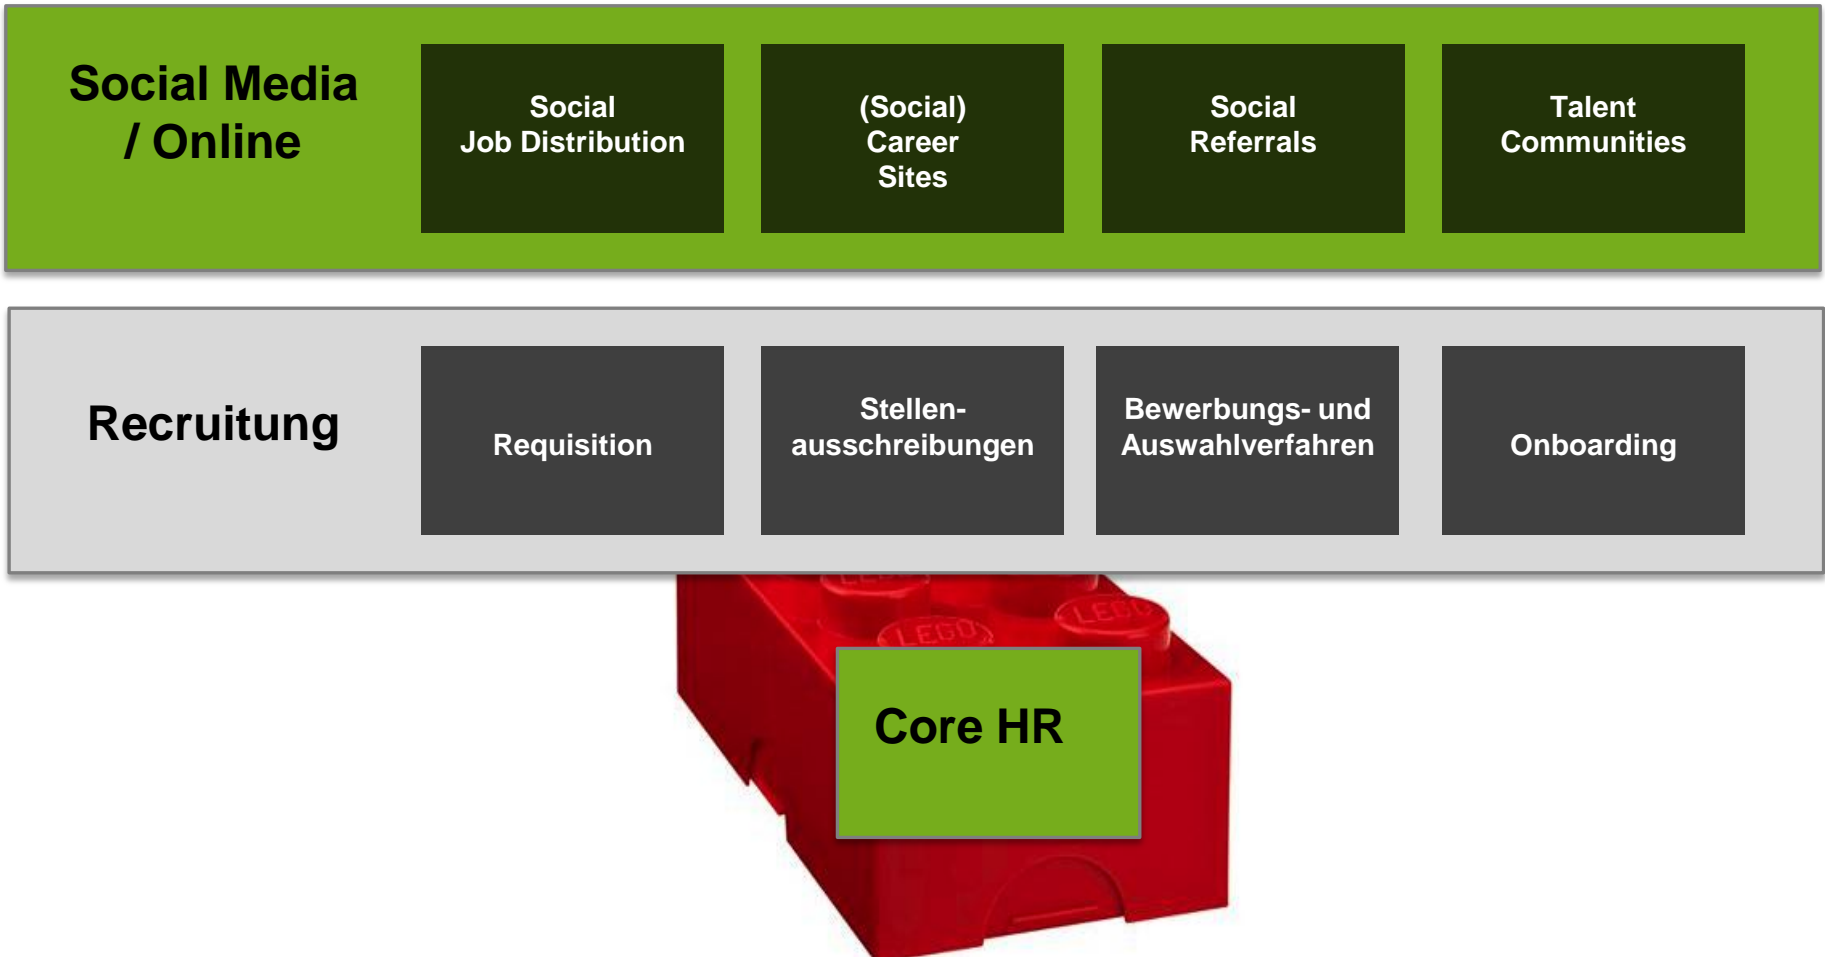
Social Media / Online

Social Job Distribution

(Social) Career Sites

Social Referrals

Talent Communities

Recruitung

Requisition

Stellen-ausschreibungen

Bewerbungs- und Auswahlverfahren

Onboarding

LEGO

LEGO

Core HR